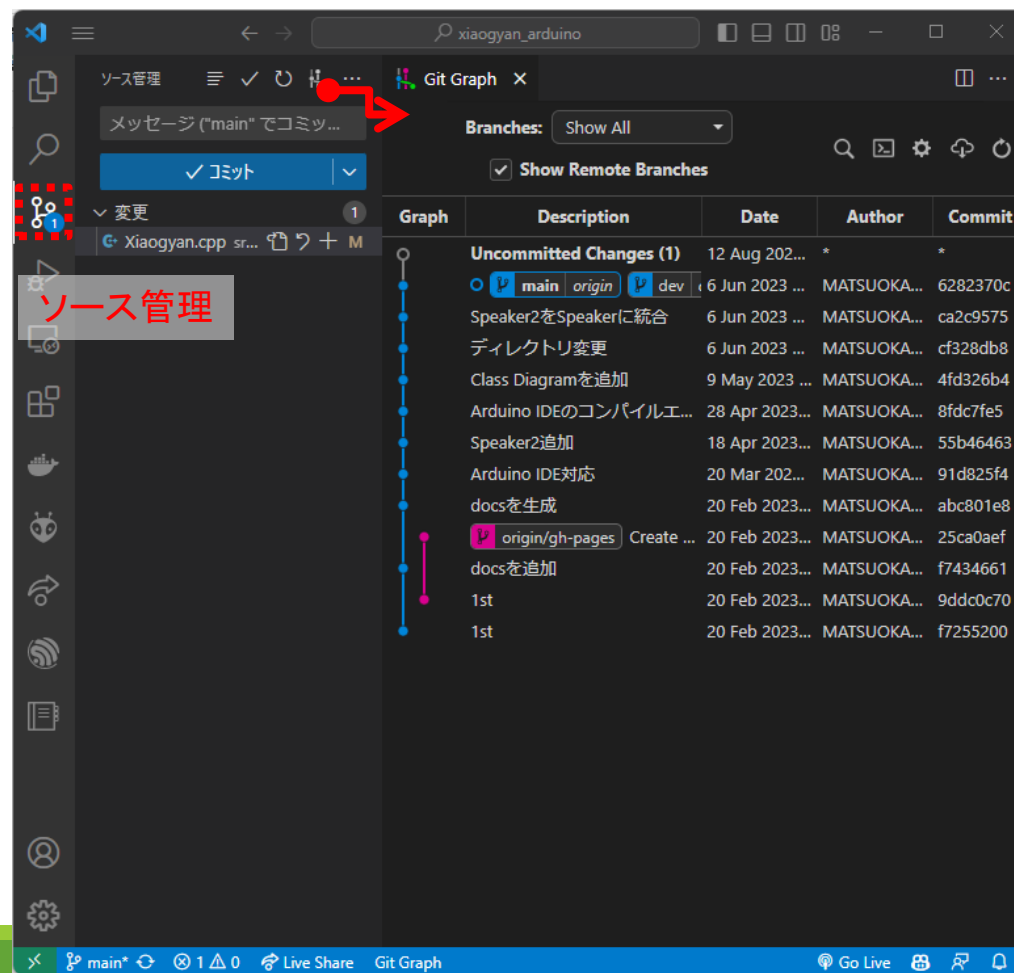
xiaogyan_arduino

ソース管理

メッセージ ("main" でコミッ...

✓ コミット

変更 1

Xiaogyan.cpp sr... M

ソース管理

Git Graph ×

Branches: Show All

Show Remote Branches

| Graph | Description | Date | Author | Commit |
|---|---|---|---|---|
| | Uncommitted Changes (1) | 12 Aug 202... | * | * |
| | main origin dev | 6 Jun 2023 ... | MATSUOKA... | 6282370c |
| | Speaker2をSpeakerに統合 | 6 Jun 2023 ... | MATSUOKA... | ca2c9575 |
| | ディレクトリ変更 | 6 Jun 2023 ... | MATSUOKA... | cf328db8 |
| | Class Diagramを追加 | 9 May 2023 ... | MATSUOKA... | 4fd326b4 |
| | Arduino IDEのコンパイルエ... | 28 Apr 2023... | MATSUOKA... | 8fdc7fe5 |
| | Speaker2追加 | 18 Apr 2023... | MATSUOKA... | 55b46463 |
| | Arduino IDE対応 | 20 Mar 202... | MATSUOKA... | 91d825f4 |
| | docsを生成 | 20 Feb 2023... | MATSUOKA... | abc801e8 |
| | origin/gh-pages Create ... | 20 Feb 2023... | MATSUOKA... | 25ca0aef |
| | docsを追加 | 20 Feb 2023... | MATSUOKA... | f7434661 |
| | 1st | 20 Feb 2023... | MATSUOKA... | 9ddc0c70 |
| | 1st | 20 Feb 2023... | MATSUOKA... | f7255200 |

main* ⊗ 1 ⚠ 0 Live Share Git Graph Go Live